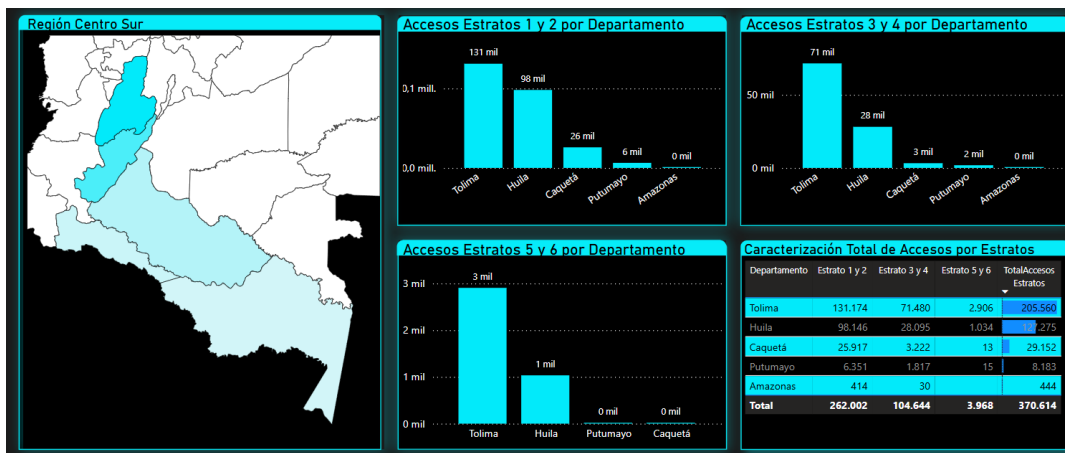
Región Centro Sur

Accesos Estratos 1 y 2 por Departamento

131 mil
98 mil
26 mil
6 mil
0 mil
0,1 mill.
0,0 mill.
Tolima
Huila
Caquetá
Putumayo
Amazonas

Accesos Estratos 3 y 4 por Departamento

71 mil
28 mil
3 mil
2 mil
0 mil
50 mil
0 mil
Tolima
Huila
Caquetá
Putumayo
Amazonas

Accesos Estratos 5 y 6 por Departamento

3 mil
1 mil
0 mil
0 mil
3 mil
2 mil
1 mil
0 mil
Tolima
Huila
Putumayo
Caquetá

Caracterización Total de Accesos por Estratos

| Departamento | Estrato 1 y 2 | Estrato 3 y 4 | Estrato 5 y 6 | TotalAccesos Estratos |
|---|---|---|---|---|
| Tolima | 131.174 | 71.480 | 2.906 | 205.560 |
| Huila | 98.146 | 28.095 | 1.034 | 127.275 |
| Caquetá | 25.917 | 3.222 | 13 | 29.152 |
| Putumayo | 6.351 | 1.817 | 15 | 8.183 |
| Amazonas | 414 | 30 | | 444 |
| Total | 262.002 | 104.644 | 3.968 | 370.614 |